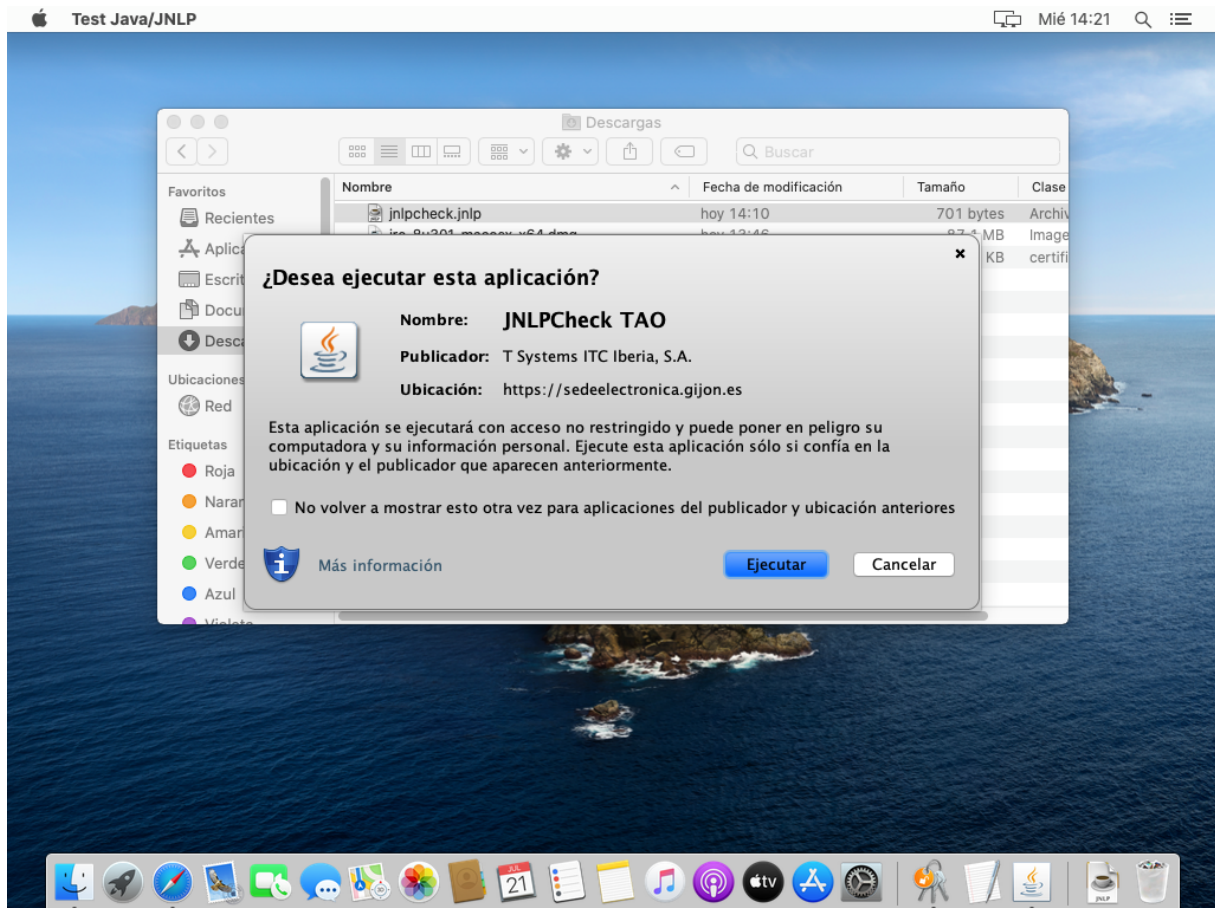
Test Java/JNLP

Mié 14:21

Descargas

Buscar

Favoritos

Recientes

Aplic

Escrit

Docu

Desca

Ubicaciones

Red

Etiquetas

Roja

Narar

Amar

Verde

Azul

| Nombre | Fecha de modificación | Tamaño | Clase |
|---|---|---|---|
| jnlpcheck.jnlp | hoy 14:10 | 701 bytes | Archiv |
| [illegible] | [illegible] | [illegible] MB | Image |
| | | KB | certifi |

¿Desea ejecutar esta aplicación?

Nombre: JNLPCheck TAO

Publicador: T Systems ITC Iberia, S.A.

Ubicación: https://sedeelectronica.gijon.es

Esta aplicación se ejecutará con acceso no restringido y puede poner en peligro su computadora y su información personal. Ejecute esta aplicación sólo si confía en la ubicación y el publicador que aparecen anteriormente.

No volver a mostrar esto otra vez para aplicaciones del publicador y ubicación anteriores

Más información

Ejecutar

Cancelar

JUL
21

tv

JNLP